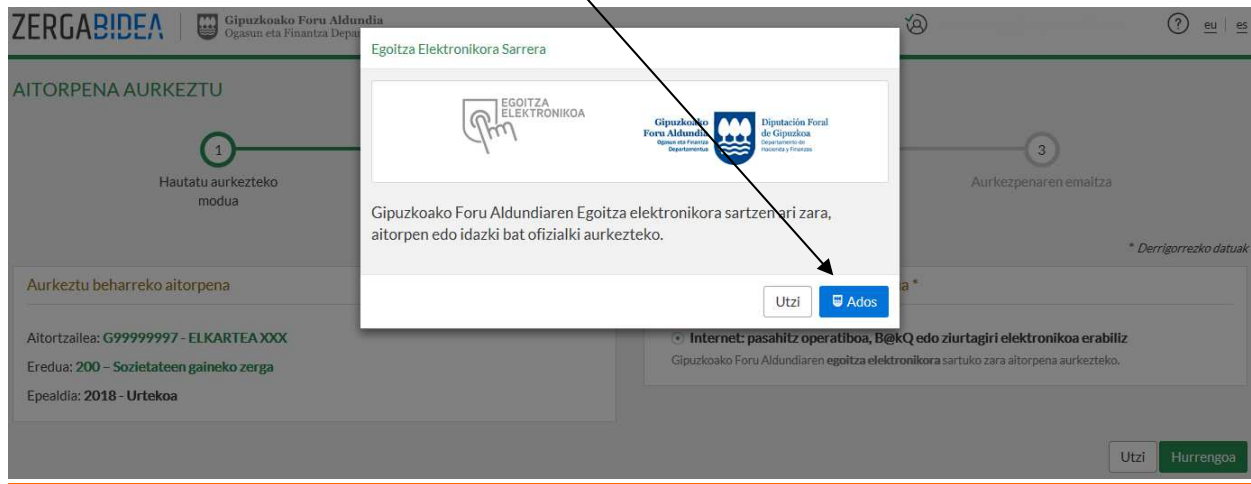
ZERGABIDEA | Gipuzkoako Foru Aldundia Ogasun eta Finantza Depar

? eu | es

AITORPENA AURKEZTU

1 Hautatu aurkezteko modua

3 Aurkezpenaren emaitza

* Derrigorrezko datuak

Aurkeztu beharreko aitorpena

Aitortzailea: G99999997 - ELKARTEA XXX

Eredua: 200 – Sozietateen gaineko zerga

Epealdia: 2018 - Urtekoa

a *

Internet: pasahitz operatiboa, B@kQ edo ziurtagiri elektronikoa erabiliz

Gipuzkoako Foru Aldundiaren egoitza elektronikora sartuko zara aitorpena aurkezteko.

Utzi Hurrengoa

Egoitza Elektronikora Sarrera

EGOITZA ELEKTRONIKOA

Gipuzkoako Foru Aldundia Ogasun eta Finantza Departamentua

Diputación Foral de Gipuzkoa Departamento de Hacienda y Finanzas

Gipuzkoako Foru Aldundiaren Egoitza elektronikora sartzen ari zara, aitorpen edo idazki bat ofizialki aurkezteko.

Utzi Ados